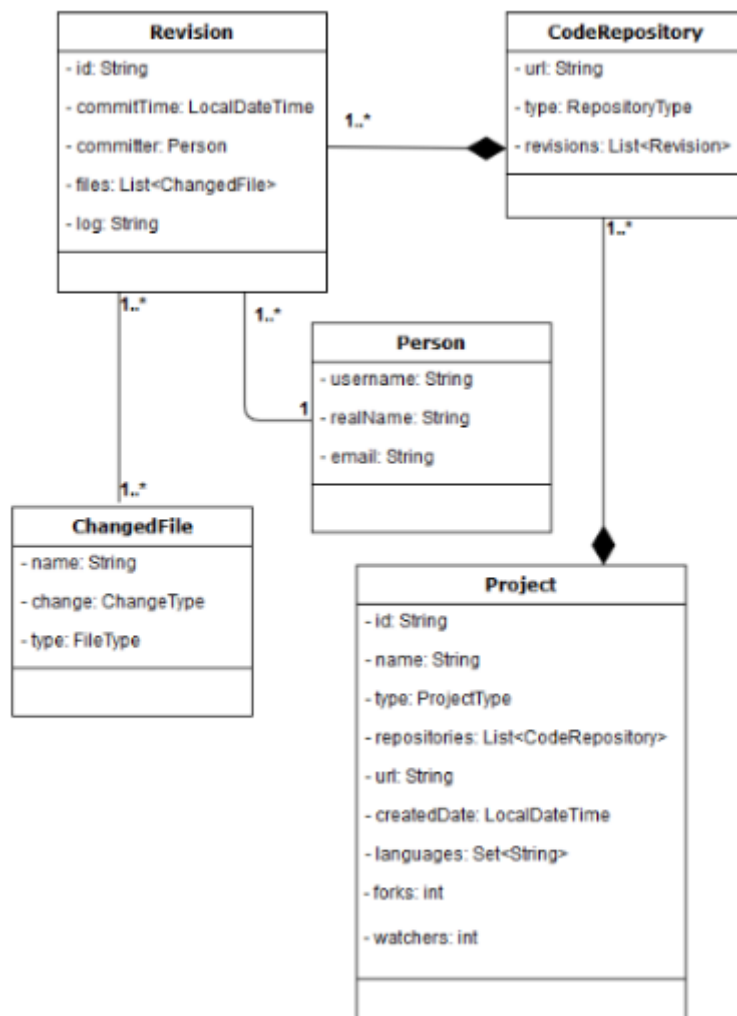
Revision
- id: String
- commitTime: LocalDateTime
- committer: Person
- files: List<ChangedFile>
- log: String

1..*

CodeRepository
- url: String
- type: RepositoryType
- revisions: List<Revision>

1..*

1..*

1..*

Person
- username: String
- realName: String
- email: String

1

1..*

ChangedFile
- name: String
- change: ChangeType
- type: FileType

Project
- id: String
- name: String
- type: ProjectType
- repositories: List<CodeRepository>
- url: String
- createdDate: LocalDateTime
- languages: Set<String>
- forks: int
- watchers: int